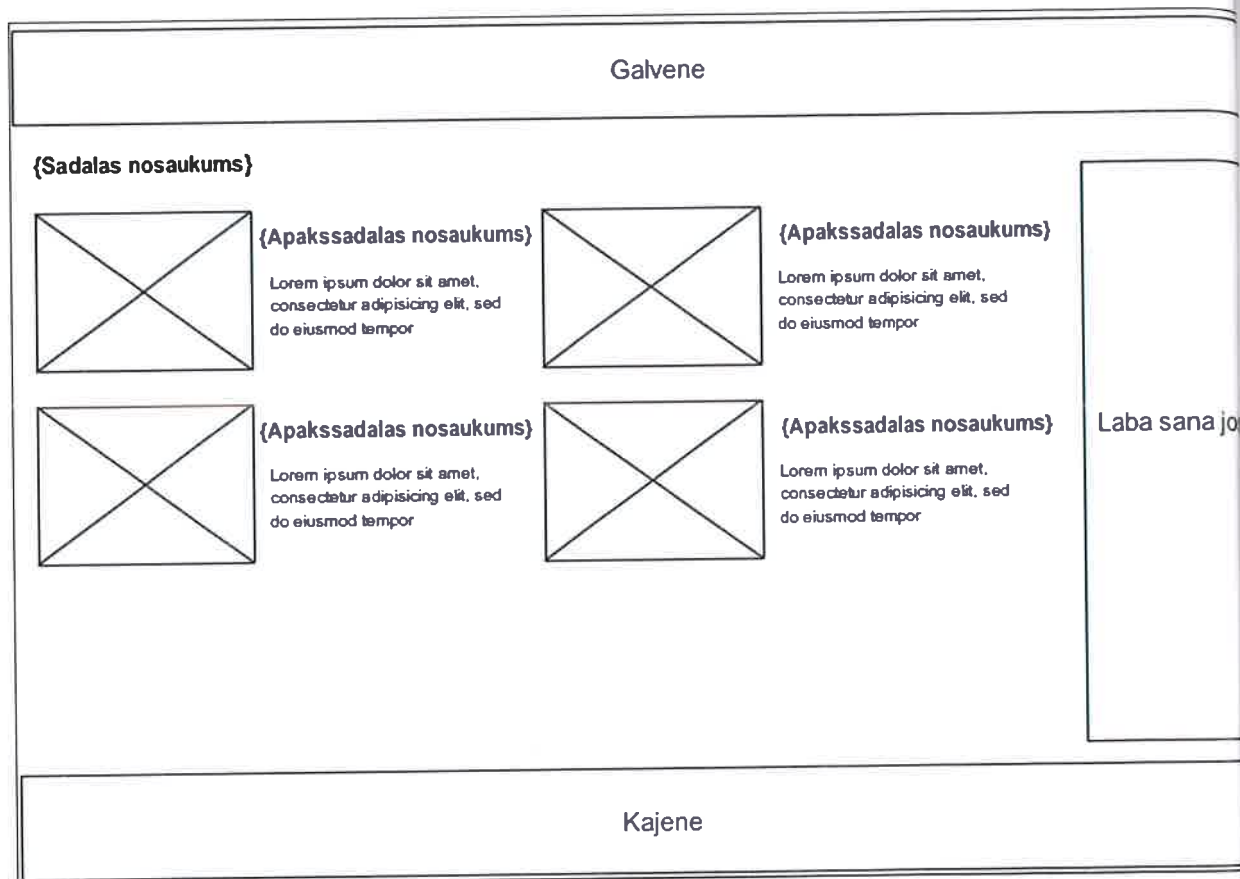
Galvene

{Sadalas nosaukums}

{Apakssadalas nosaukums}

Lorem ipsum dolor sit amet, consectetur adipisicing elit, sed do eiusmod tempor

{Apakssadalas nosaukums}

Lorem ipsum dolor sit amet, consectetur adipisicing elit, sed do eiusmod tempor

{Apakssadalas nosaukums}

Lorem ipsum dolor sit amet, consectetur adipisicing elit, sed do eiusmod tempor

{Apakssadalas nosaukums}

Lorem ipsum dolor sit amet, consectetur adipisicing elit, sed do eiusmod tempor

Laba sana jo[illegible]

Kajene